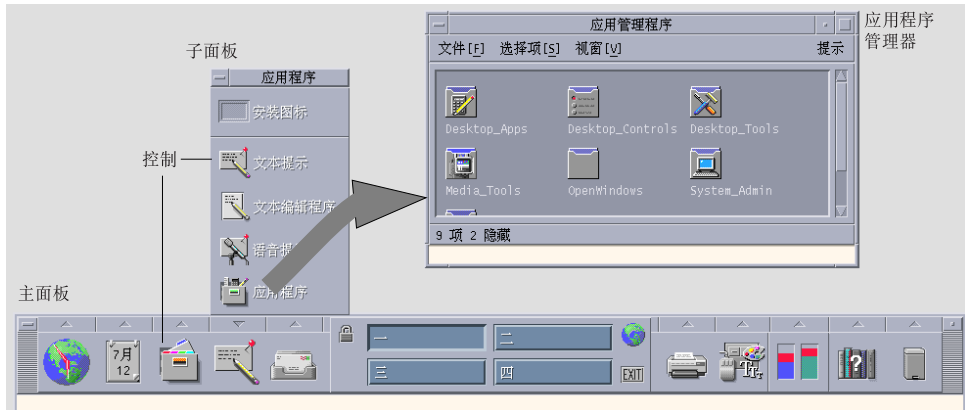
子面板

应用程序

安装图标

控制

文本提示

文本编辑程序

语音提

应用程序

应用管理程序

应用程序管理器

文件[F] 选择项[S] 视窗[V] 提示

Desktop_Apps Desktop_Controls Desktop_Tools

Media_Tools OpenWindows System_Admin

9 项 2 隐藏

主面板

7月 12

一 二 三 四

EXIT